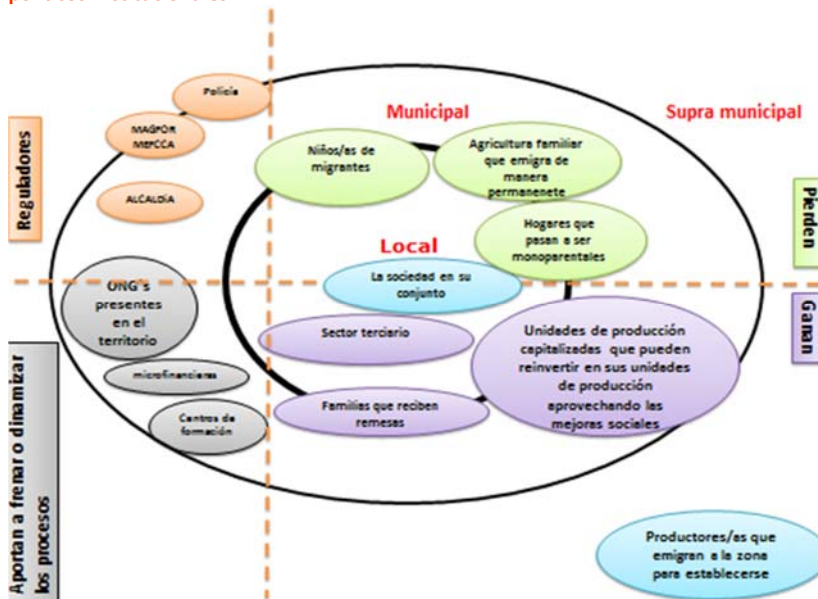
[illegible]

Reguladores

Policía

MAGFOR MEFCCA

ALCALDÍA

Municipal

Supra municipal

Niños/as de migrantes

Agricultura familiar que emigra de manera permanenete

Pierden

Hogares que pasan a ser monoparentales

Local

La sociedad en su conjunto

ONG's presentes en el territorio

Ganan

Sector terciario

Unidades de producción capitalizadas que pueden reinvertir en sus unidades de producción aprovechando las mejoras sociales

microfinancieras

Familias que reciben remesas

Centros de formación

Aportan a frenar o dinamizar los procesos

Productores/as que emigran a la zona para establecerse